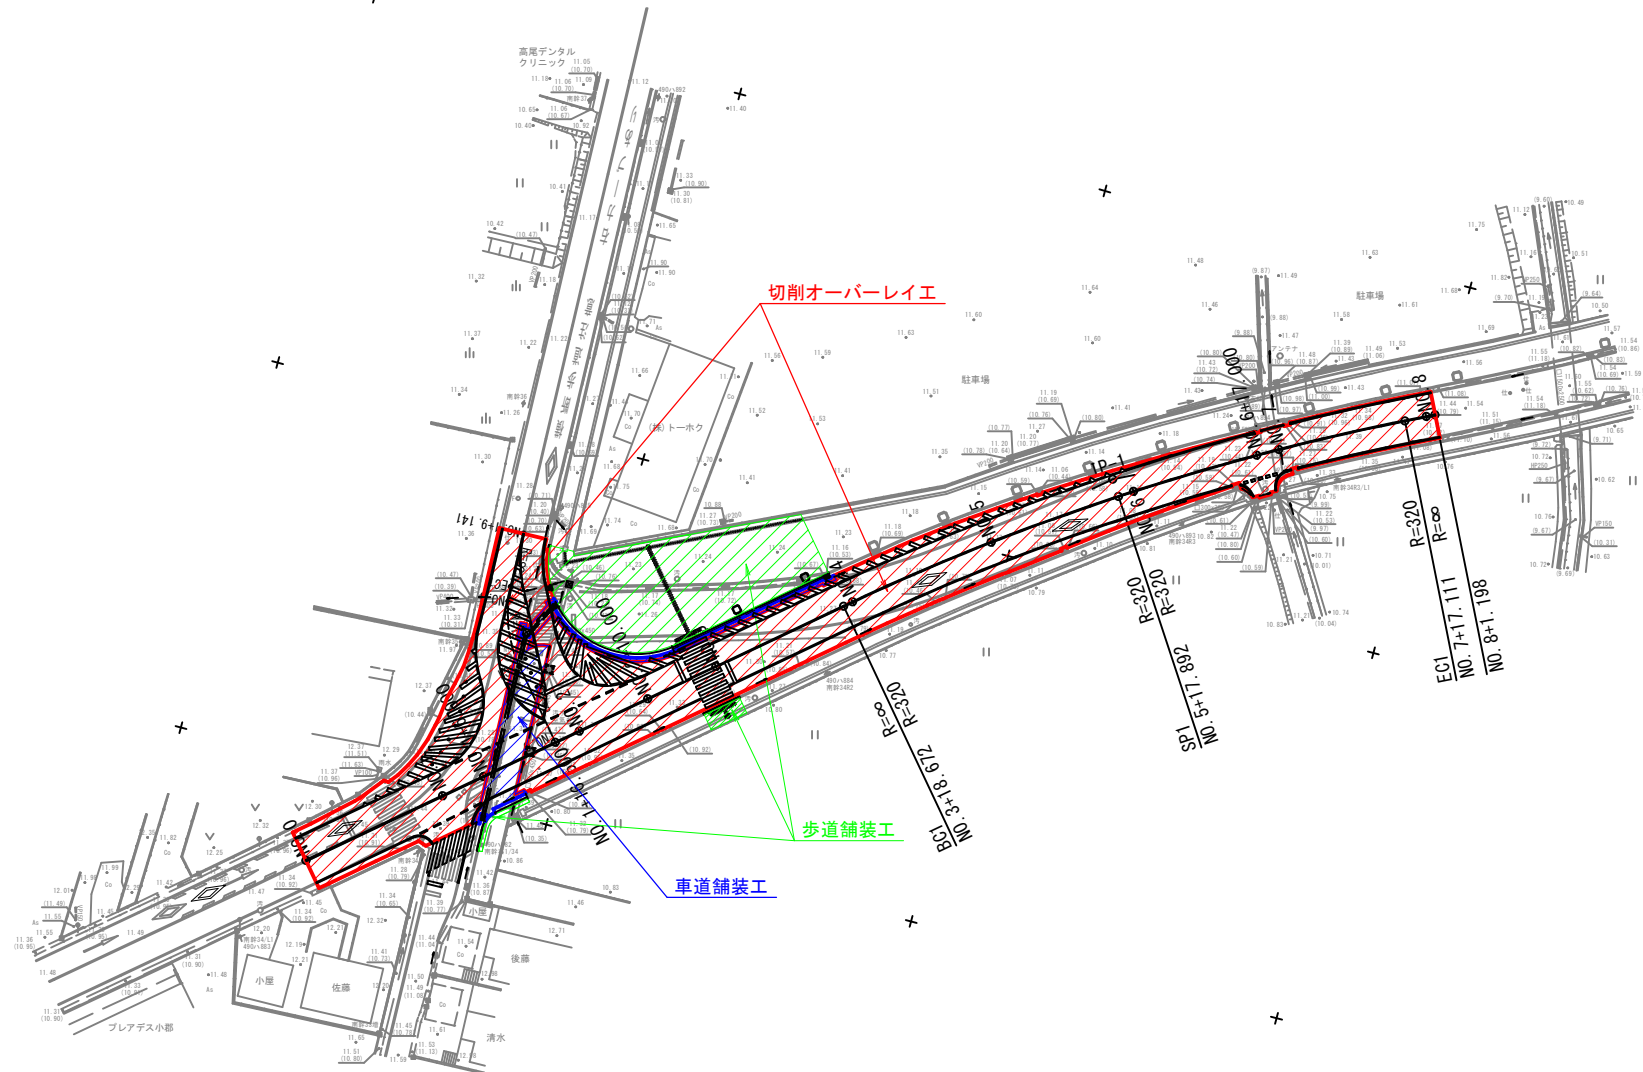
高尾デンタルクリニック

切削オーバーレイエ

駐車場

駐車場

(株)トーホク

R=320
R=320

R=320
R=∞

R=∞
R=320

SP1
NO.5+17.892

EC1
NO.7+17.111
NO.8+1.198

BC1
NO.3+18.672

歩道舗装工

車道舗装工

小屋
佐藤
小屋
後藤
清水
プレアデス小郡